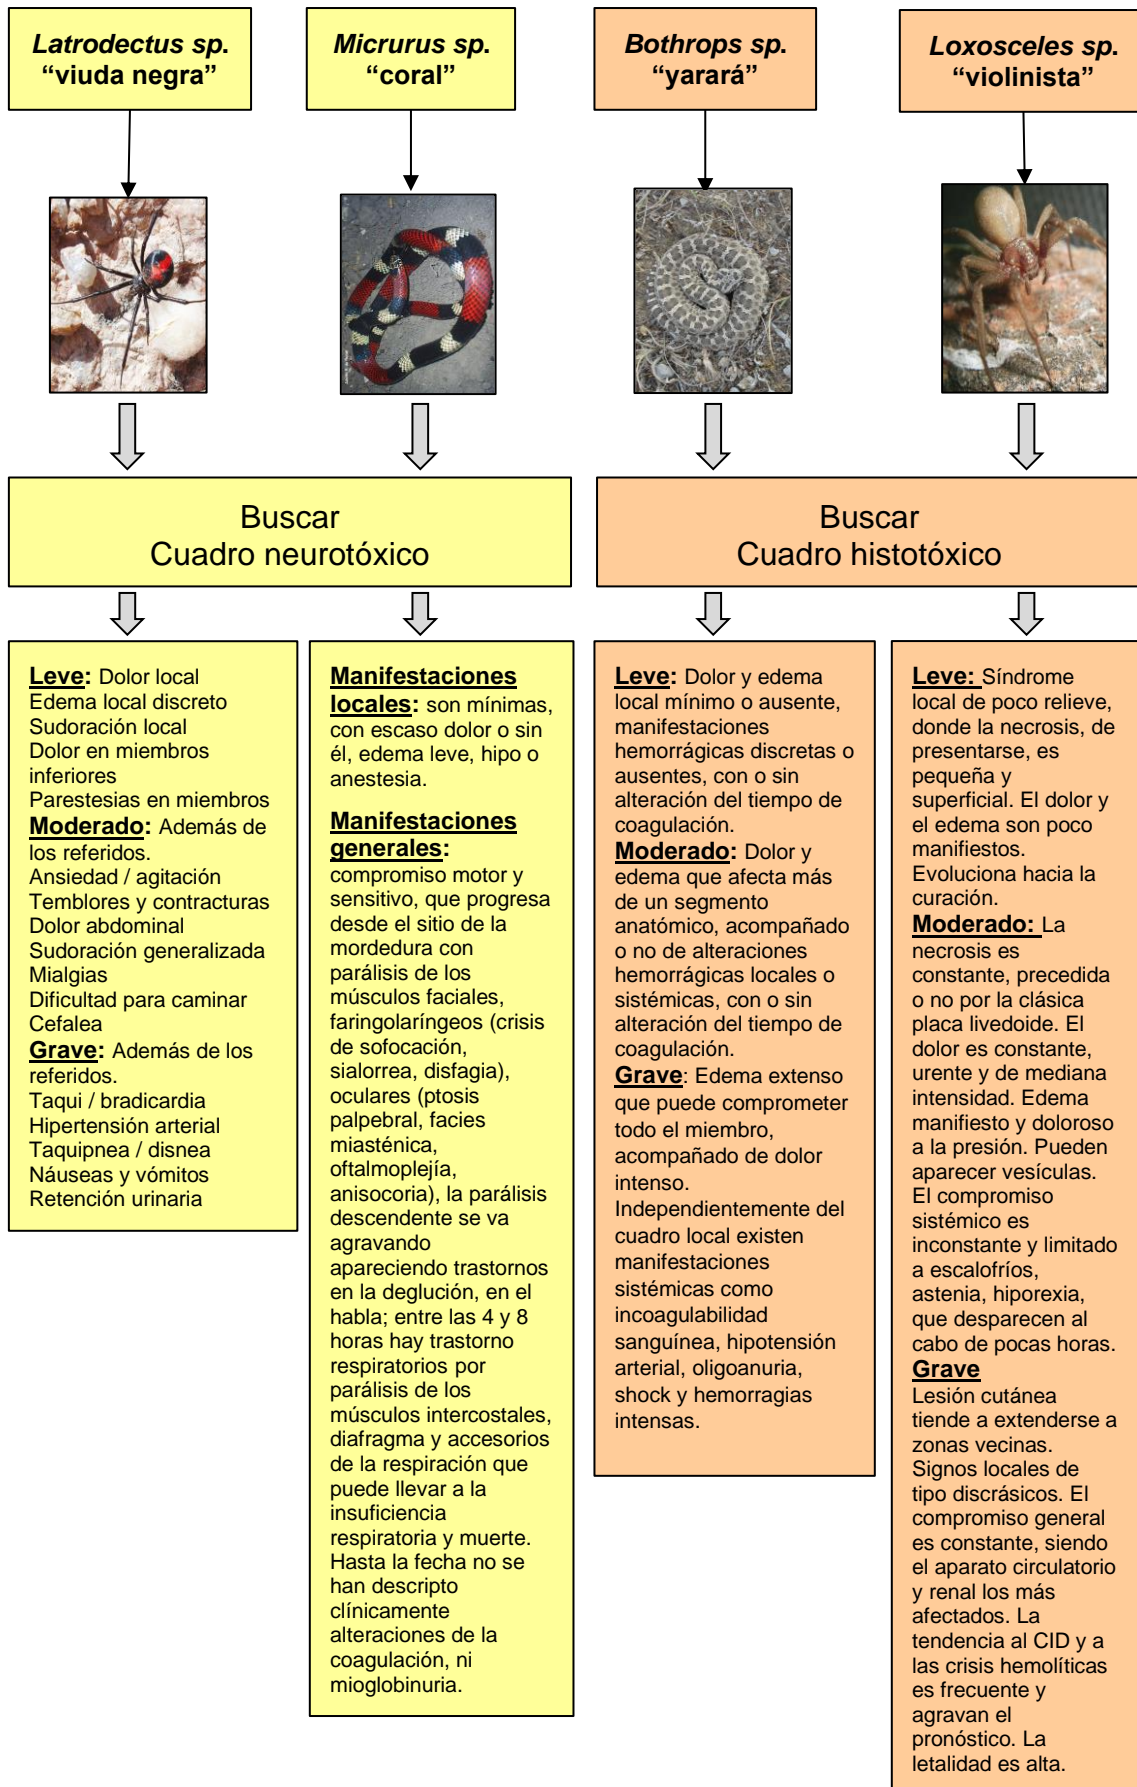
Latrodectus sp.
“viuda negra”

Micrurus sp.
“coral”

Bothrops sp.
“yarará”

Loxosceles sp.
“violinista”

Buscar
Cuadro neurotóxico

Buscar
Cuadro histotóxico

Leve: Dolor local
Edema local discreto
Sudoración local
Dolor en miembros inferiores
Parestesias en miembros
Moderado: Además de los referidos.
Ansiedad / agitación
Temblores y contracturas
Dolor abdominal
Sudoración generalizada
Mialgias
Dificultad para caminar
Cefalea
Grave: Además de los referidos.
Taqui / bradicardia
Hipertensión arterial
Taquipnea / disnea
Náuseas y vómitos
Retención urinaria

Manifestaciones locales: son mínimas, con escaso dolor o sin él, edema leve, hipo o anestesia.

Manifestaciones generales: compromiso motor y sensitivo, que progresa desde el sitio de la mordedura con parálisis de los músculos faciales, faringolaríngeos (crisis de sofocación, sialorrea, disfagia), oculares (ptosis palpebral, facies miasténica, oftalmoplejía, anisocoria), la parálisis descendente se va agravando apareciendo trastornos en la deglución, en el habla; entre las 4 y 8 horas hay trastorno respiratorios por parálisis de los músculos intercostales, diafragma y accesorios de la respiración que puede llevar a la insuficiencia respiratoria y muerte. Hasta la fecha no se han descripto clínicamente alteraciones de la coagulación, ni mioglobinuria.

Leve: Dolor y edema local mínimo o ausente, manifestaciones hemorrágicas discretas o ausentes, con o sin alteración del tiempo de coagulación.
Moderado: Dolor y edema que afecta más de un segmento anatómico, acompañado o no de alteraciones hemorrágicas locales o sistémicas, con o sin alteración del tiempo de coagulación.
Grave: Edema extenso que puede comprometer todo el miembro, acompañado de dolor intenso.
Independientemente del cuadro local existen manifestaciones sistémicas como incoagulabilidad sanguínea, hipotensión arterial, oligoanuria, shock y hemorragias intensas.

Leve: Síndrome local de poco relieve, donde la necrosis, de presentarse, es pequeña y superficial. El dolor y el edema son poco manifiestos. Evoluciona hacia la curación.
Moderado: La necrosis es constante, precedida o no por la clásica placa livedoide. El dolor es constante, urente y de mediana intensidad. Edema manifiesto y doloroso a la presión. Pueden aparecer vesículas. El compromiso sistémico es inconstante y limitado a escalofríos, astenia, hiporexia, que desparecen al cabo de pocas horas.
Grave
Lesión cutánea tiende a extenderse a zonas vecinas. Signos locales de tipo discrásicos. El compromiso general es constante, siendo el aparato circulatorio y renal los más afectados. La tendencia al CID y a las crisis hemolíticas es frecuente y agravan el pronóstico. La letalidad es alta.